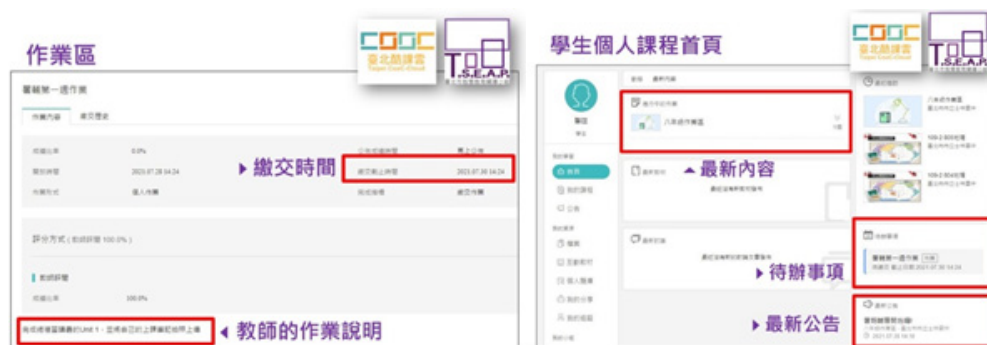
作業區

CooC 臺北酷課雲

T.S.E.A.P

寫輔第一週作業

作業內容　繳交歷史

成績比率　0.0%　公告成績時間　馬上公告

開始時間　2021.07.28 14:24　繳交截止時間　2021.07.30 14:24

作業方式　個人作業　完成條件　繳交作業

▶ 繳交時間

評分方式（教師評量 100.0%）

教師評量

成績比率　100.0%

完成後複習講義的Unit 1，並將表記的上課筆記拍照上傳

◀ 教師的作業說明

學生個人課程首頁

CooC 臺北酷課雲

T.S.E.A.P

首頁　最新內容

最新內容

八年級作業區

▲ 最新內容

最新教材

最近沒有新的教材

最新討論

最近沒有新的討論文章

▶ 待辦事項

▶ 最新公告

首頁

我的課程

公告

教材

互動教材

個人題庫

我的分享

我的相簿

八年級作業區

待辦事項

寫輔第一週作業

最新公告